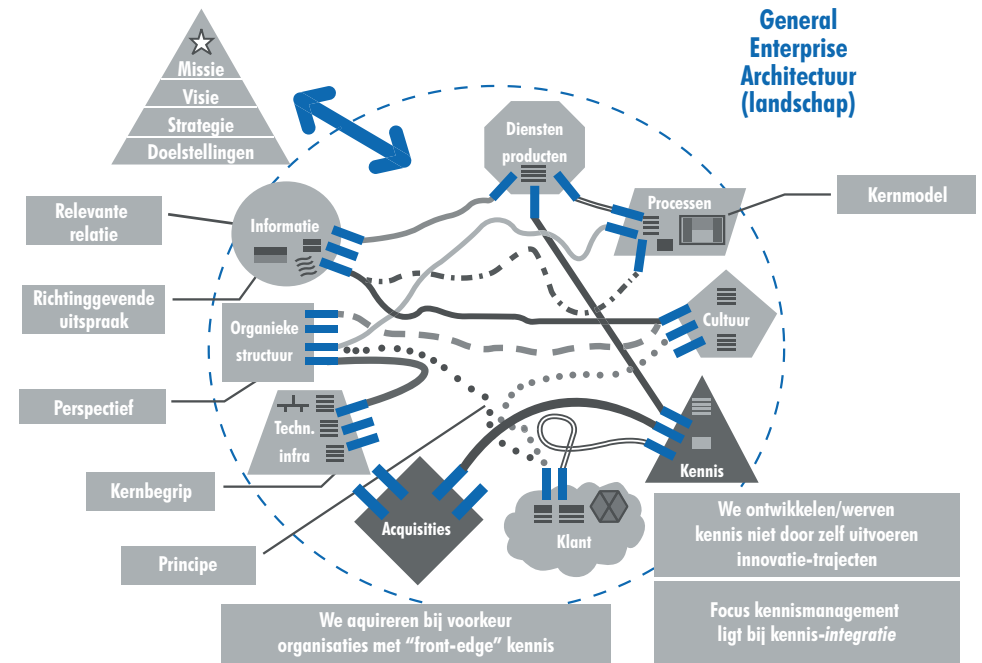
General Enterprise Architectuur (landschap)

Missie
Visie
Strategie
Doelstellingen

Diensten producten

Processen

Kernmodel

Relevante relatie

Informatie

Richtinggevende uitspraak

Organieke structuur

Cultuur

Perspectief

Techn. infra

Kennis

Kernbegrip

Acquisities

Klant

Principe

We ontwikkelen/werven kennis niet door zelf uitvoeren innovatie-trajecten

We aquireren bij voorkeur organisaties met “front-edge” kennis

Focus kennismanagement ligt bij kennis-*integratie*